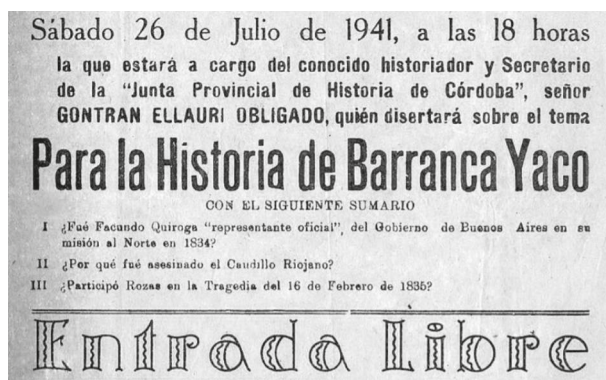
Sábado 26 de Julio de 1941, a las 18 horas

la que estará a cargo del conocido historiador y Secretario de la "Junta Provincial de Historia de Córdoba", señor GONTRAN ELLAURI OBLIGADO, quién disertará sobre el tema

Para la Historia de Barranca Yaco

CON EL SIGUIENTE SUMARIO

I ¿Fué Facundo Quiroga "representante oficial", del Gobierno de Buenos Aires en su misión al Norte en 1834?

II ¿Por qué fué asesinado el Caudillo Riojano?

III ¿Participó Rozas en la Tragedia del 16 de Febrero de 1835?

Entrada Libre